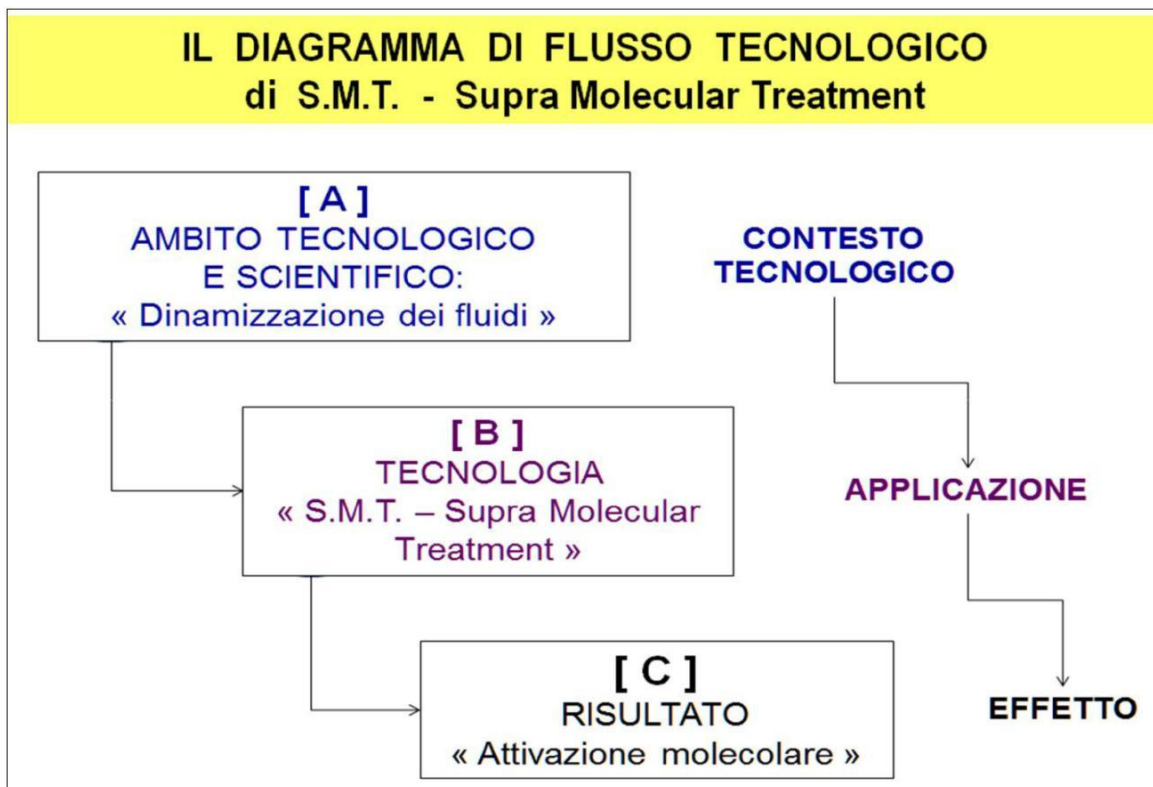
IL DIAGRAMMA DI FLUSSO TECNOLOGICO
di S.M.T. - Supra Molecular Treatment

[ A ]
AMBITO TECNOLOGICO
E SCIENTIFICO:
« Dinamizzazione dei fluidi »

CONTESTO
TECNOLOGICO

[ B ]
TECNOLOGIA
« S.M.T. – Supra Molecular Treatment »

APPLICAZIONE

[ C ]
RISULTATO
« Attivazione molecolare »

EFFETTO